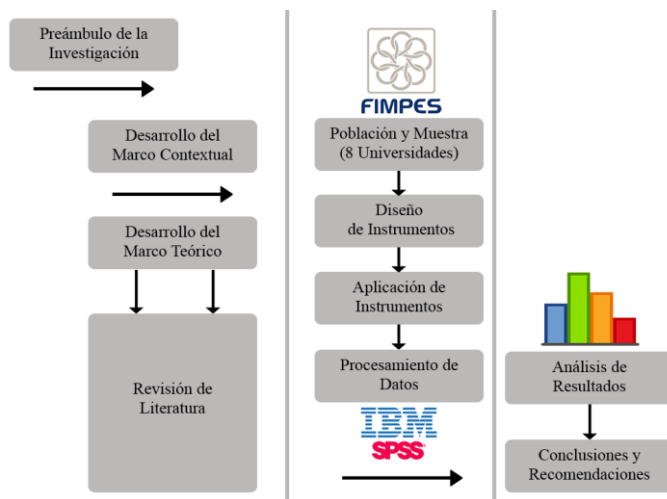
Preámbulo de la Investigación

Desarrollo del Marco Contextual

Desarrollo del Marco Teórico

Revisión de Literatura

FIMPES

Población y Muestra (8 Universidades)

Diseño de Instrumentos

Aplicación de Instrumentos

Procesamiento de Datos

IBM SPSS

Análisis de Resultados

Conclusiones y Recomendaciones